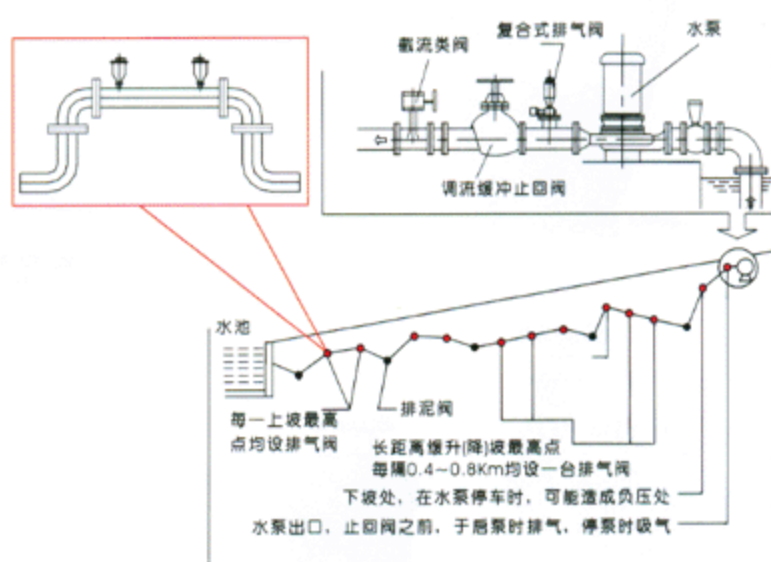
截流类阀
复合式排气阀
水泵
调流缓冲止回阀
水池
每一上坡最高点均设排气阀
排泥阀
长距离缓升(降)坡最高点每隔0.4~0.8Km均设一台排气阀
下坡处，在水泵停车时，可能造成负压处
水泵出口，止回阀之前，于启泵时排气，停泵时吸气